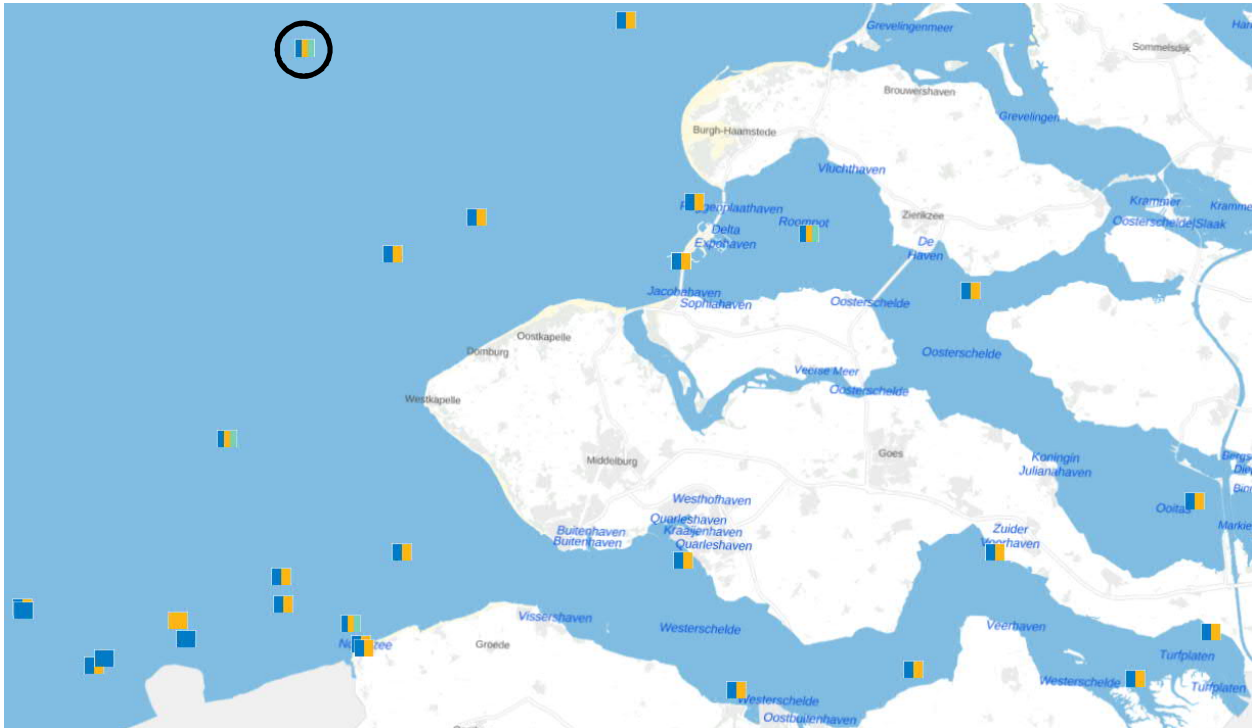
Grevelingenmeer
Sommelsdijk
Brouwershaven
Burgh-Haamstede
Grevelingen
Vluchthaven
Krammer
Krammer
Oosterschelde|Slaak
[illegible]plaathaven
Delta
Expohaven
Roompot
Zierikzee
De
Haven
Jacobahaven
Sophiahaven
Oosterschelde
Oostkapelle
Domburg
Oosterschelde
Veerse Meer
Oosterschelde
Westkapelle
Middelburg
Goes
Koningin
Julianahaven
Westhofhaven
Ooltas
Quarleshaven
Buitenhaven
Buitenhaven
Kraaijenhaven
Quarleshaven
Zuider
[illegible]haven
Vissershaven
Westerschelde
Veerhaven
N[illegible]zee
Groede
Turfplaten
Westerschelde
Turfplaten
Westerschelde
Oostbuitenhaven